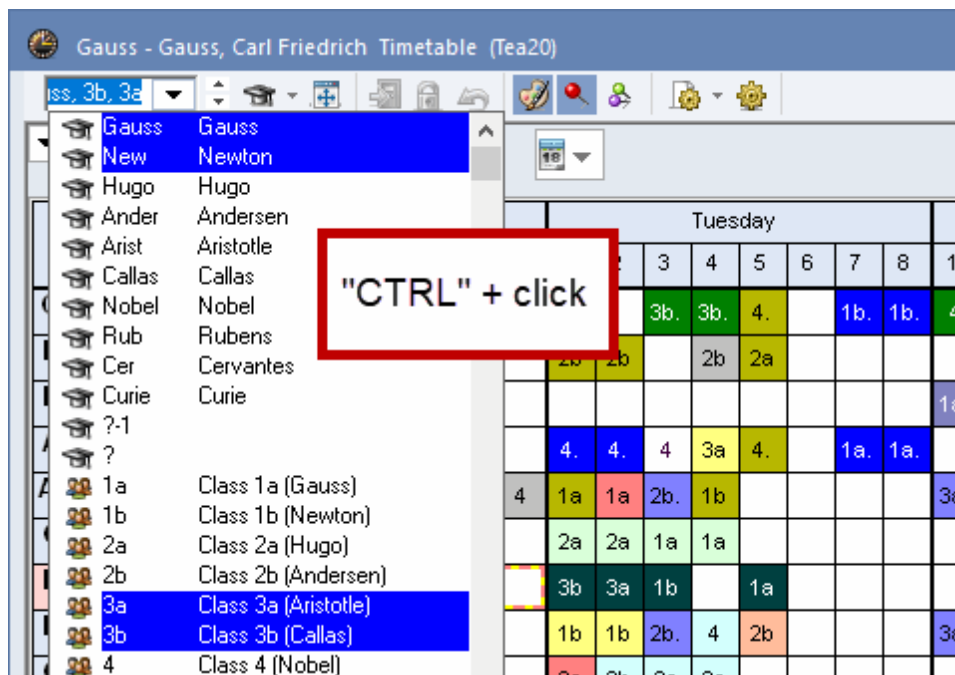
Gauss - Gauss, Carl Friedrich Timetable (Tea20)

ss, 3b, 3a

Gauss Gauss
New Newton
Hugo Hugo
Ander Andersen
Arist Aristotle
Callas Callas
Nobel Nobel
Rub Rubens
Cer Cervantes
Curie Curie
?-1
?
1a Class 1a (Gauss)
1b Class 1b (Newton)
2a Class 2a (Hugo)
2b Class 2b (Andersen)
3a Class 3a (Aristotle)
3b Class 3b (Callas)
4 Class 4 (Nobel)

"CTRL" + click

| Tuesday | | | | | | | | |
|---|---|---|---|---|---|---|---|---|
| 1 | 2 | 3 | 4 | 5 | 6 | 7 | 8 | 1 |
| | | 3b. | 3b. | 4. | | 1b. | 1b. | 4 |
| 2b | 2b | | 2b | 2a | | | | |
| | | | | | | | | 1a |
| 4. | 4. | 4 | 3a | 4. | | 1a. | 1a. | |
| 1a | 1a | 2b. | 1b | | | | | 3a |
| 2a | 2a | 1a | 1a | | | | | |
| 3b | 3a | 1b | | 1a | | | | |
| 1b | 1b | 2b. | 4 | 2b | | | | 3a |

4